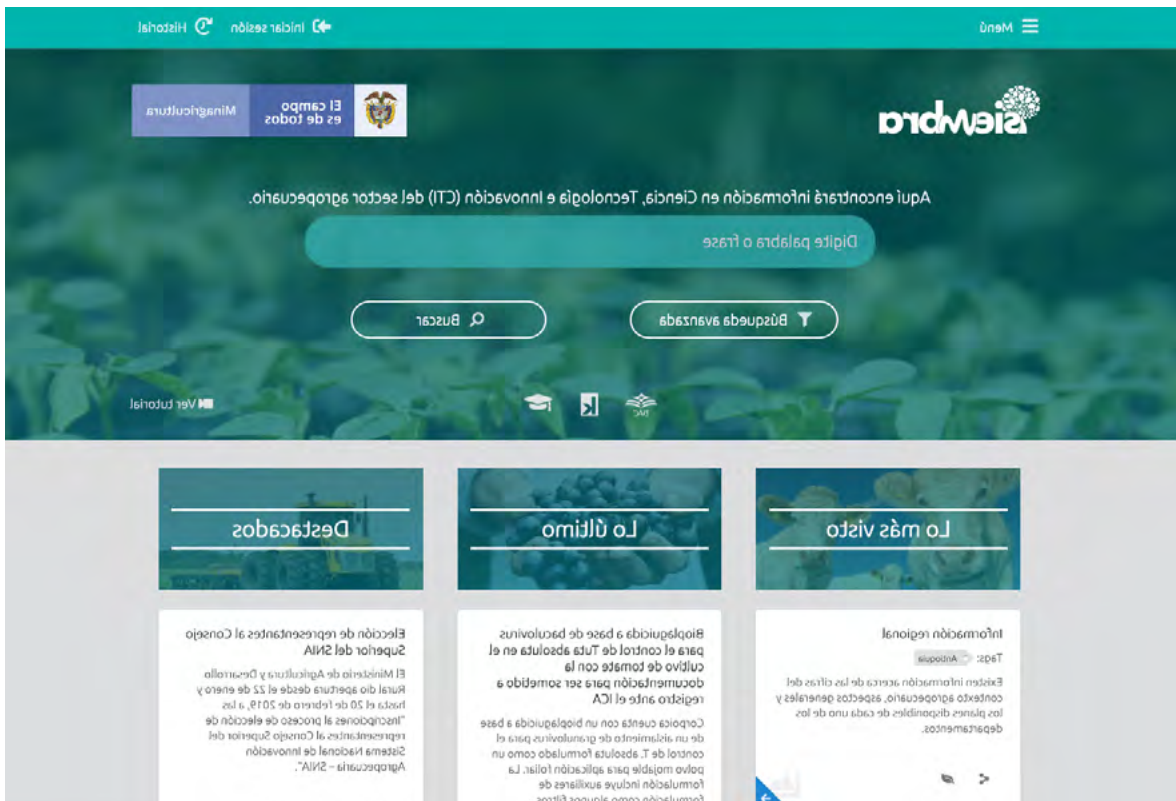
Menú

Iniciar sesión Historial

siembra

El campo es de todos Minagricultura

Aquí encontrará información en Ciencia, Tecnología e Innovación (CTI) del sector agropecuario.

Digite palabra o frase

Búsqueda avanzada

Buscar

Ver tutorial

Lo más visto

Lo último

Destacados

Información regional

Tags: Antioquia

Existen información acerca de las cifras del contexto agropecuario, aspectos generales y los planes disponibles de cada uno de los departamentos.

Bioplaguicida a base de baculovirus para el control de Tuta absoluta en el cultivo de tomate con la documentación para ser sometido a registro ante el ICA

Corpoica cuenta con un bioplaguicida a base de un aislamiento de granulovirus para el control de T. absoluta formulado como un polvo mojable para aplicación foliar. La formulación incluye auxiliares de formulación como algunos filtros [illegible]

Elección de representantes al Consejo Superior del SNIA

El Ministerio de Agricultura y Desarrollo Rural dio apertura desde el 22 de enero y hasta el 20 de febrero de 2019, a las "Inscripciones al proceso de elección de representantes al Consejo Superior del Sistema Nacional de Innovación Agropecuaria - SNIA".